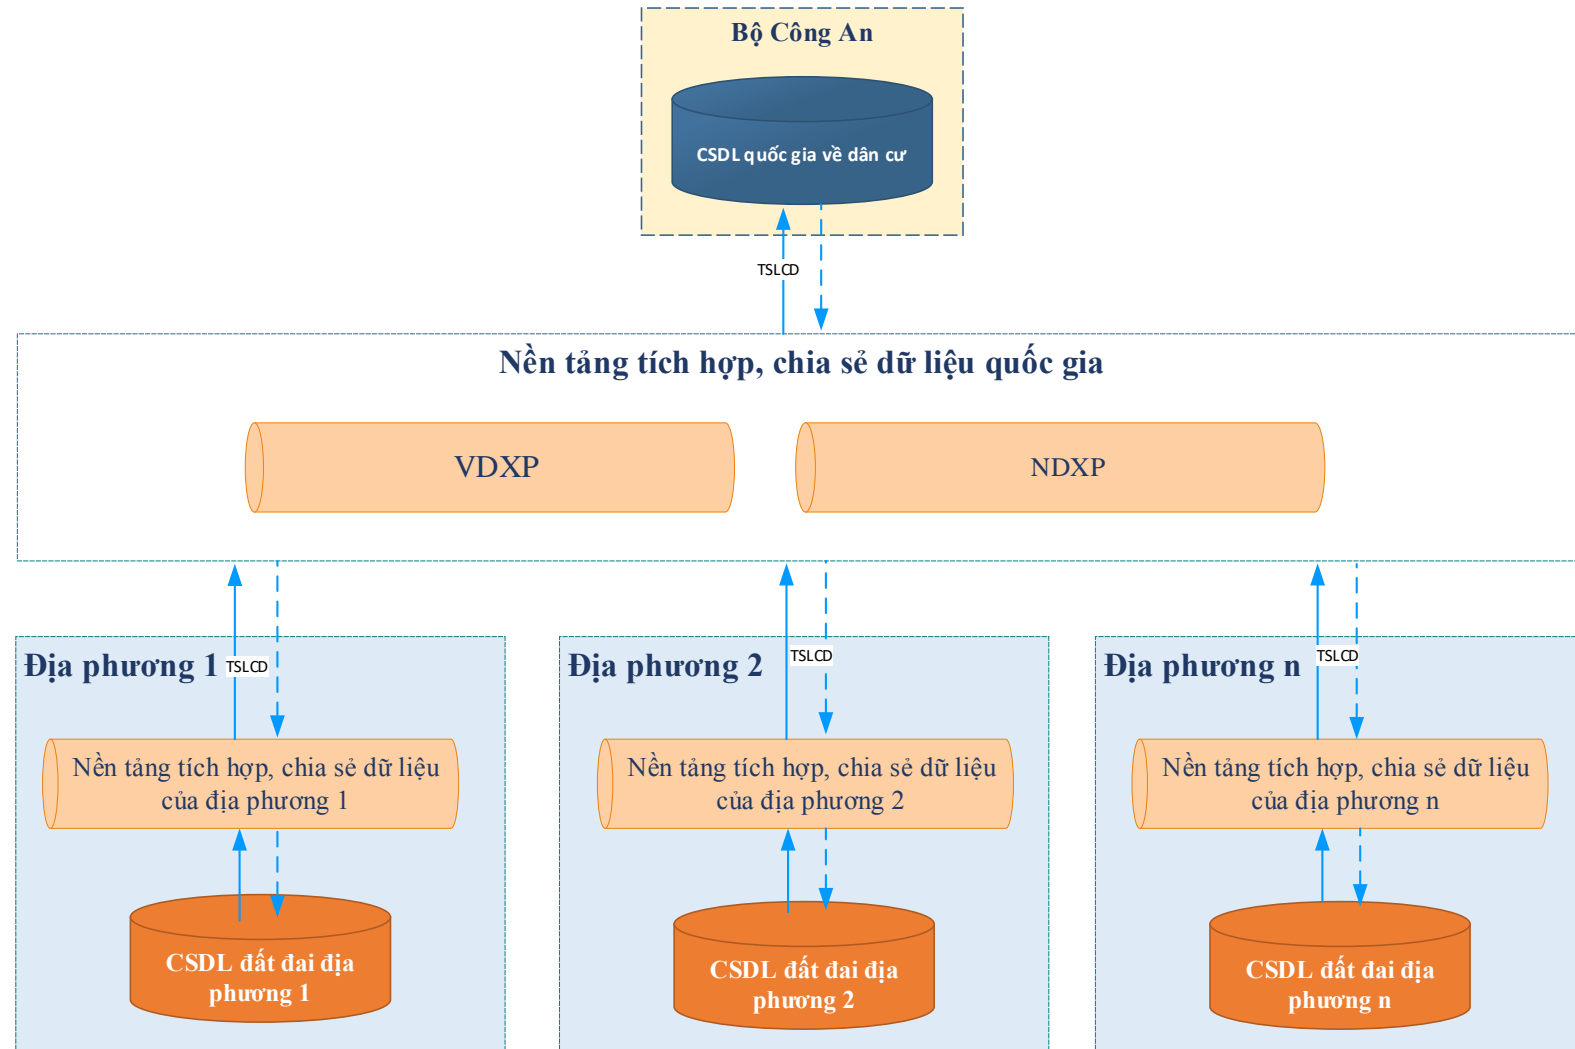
Bộ Công An

CSDL quốc gia về dân cư

TSLCD

Nền tảng tích hợp, chia sẻ dữ liệu quốc gia

VDXP

NDXP

Địa phương 1

TSLCD

Nền tảng tích hợp, chia sẻ dữ liệu của địa phương 1

CSDL đất đai địa phương 1

Địa phương 2

TSLCD

Nền tảng tích hợp, chia sẻ dữ liệu của địa phương 2

CSDL đất đai địa phương 2

Địa phương n

TSLCD

Nền tảng tích hợp, chia sẻ dữ liệu của địa phương n

CSDL đất đai địa phương n